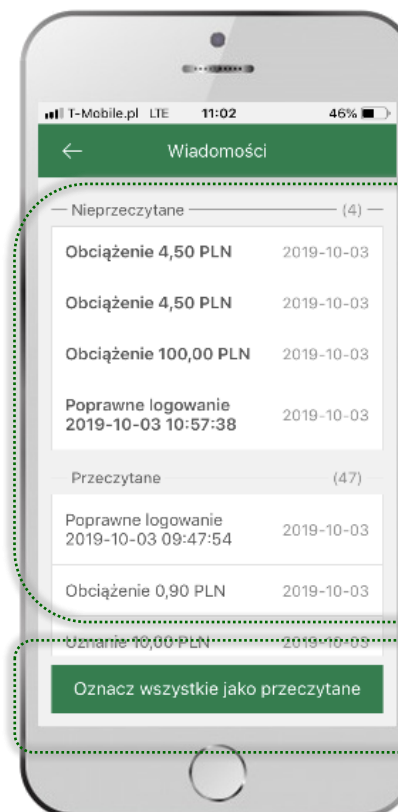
T-Mobile.pl LTE 11:02 46%

Wiadomości

Nieprzeczytane (4)

Obciążenie 4,50 PLN 2019-10-03

Obciążenie 4,50 PLN 2019-10-03

Obciążenie 100,00 PLN 2019-10-03

Poprawne logowanie 2019-10-03 10:57:38 2019-10-03

Przeczytane (47)

Poprawne logowanie 2019-10-03 09:47:54 2019-10-03

Obciążenie 0,90 PLN 2019-10-03

Uznanie 10,00 PLN 2019-10-03

Oznacz wszystkie jako przeczytane